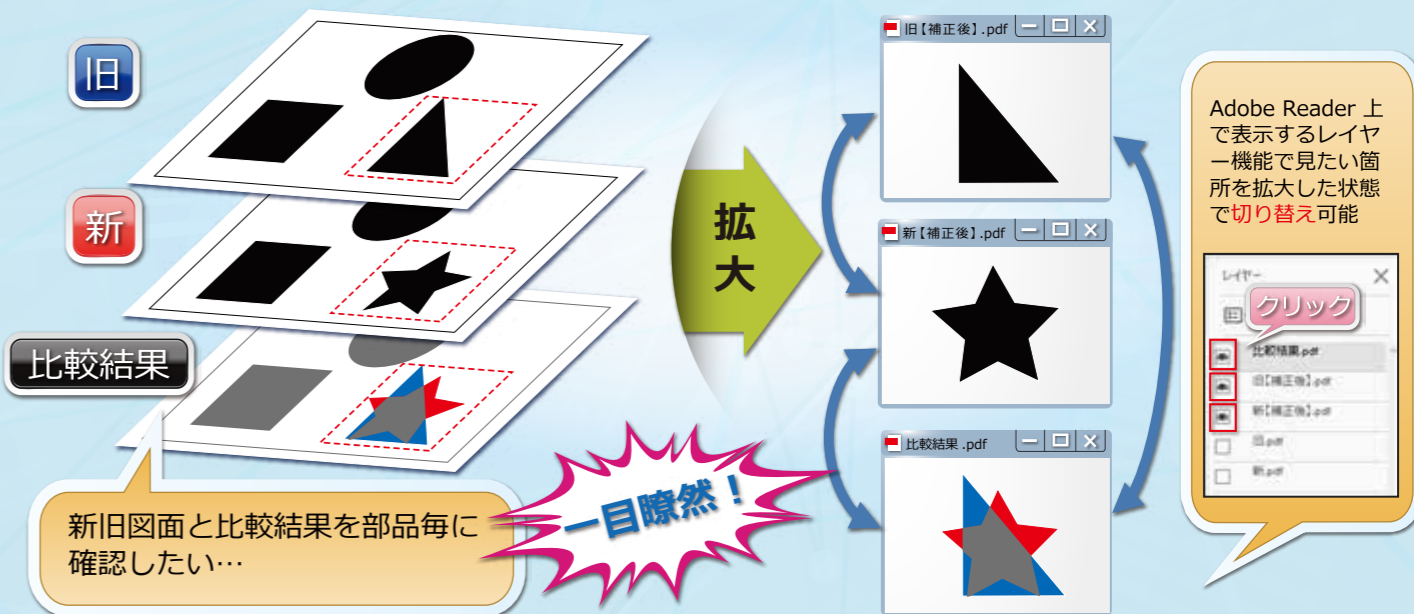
旧

新

比較結果

新旧図面と比較結果を部品毎に確認したい…

拡大

一目瞭然！

旧【補正後】.pdf

新【補正後】.pdf

比較結果 .pdf

Adobe Reader 上で表示するレイヤー機能で見たい箇所を拡大した状態で切り替え可能

レイヤー

クリック

比較結果.pdf

旧【補正後】.pdf

新【補正後】.pdf

旧.pdf

新.pdf